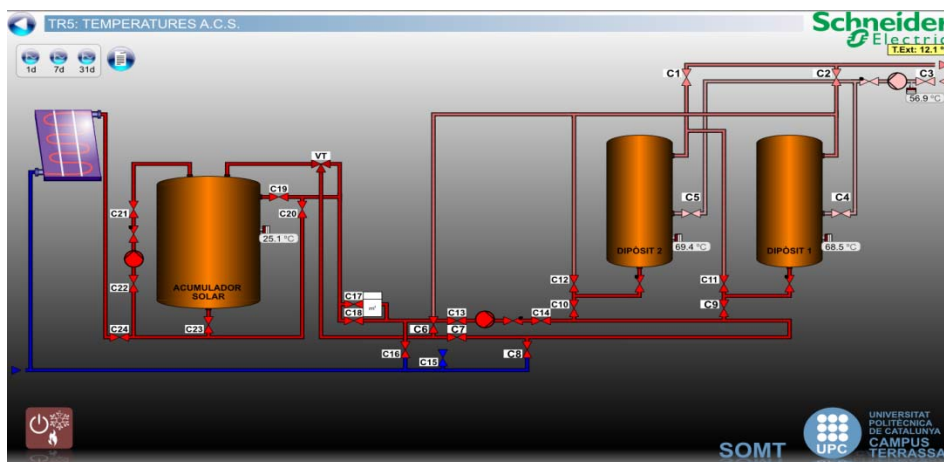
TR5: TEMPERATURES A.C.S.

Schneider Electric

T.Ext: 12.1

1d 7d 31d

C1 C2 C3

56.9 °C

VT

C19

C21

C20

25.1 °C

C5

C4

69.4 °C

68.5 °C

DIPÒSIT 2

DIPÒSIT 1

C22

ACUMULADOR SOLAR

C12

C11

C10

C9

C17

C18

C13

C14

C24

C23

C6

C7

C16

C15

C8

SOMT

UPC

UNIVERSITAT POLITÈCNICA DE CATALUNYA

CAMPUS TERRASSA